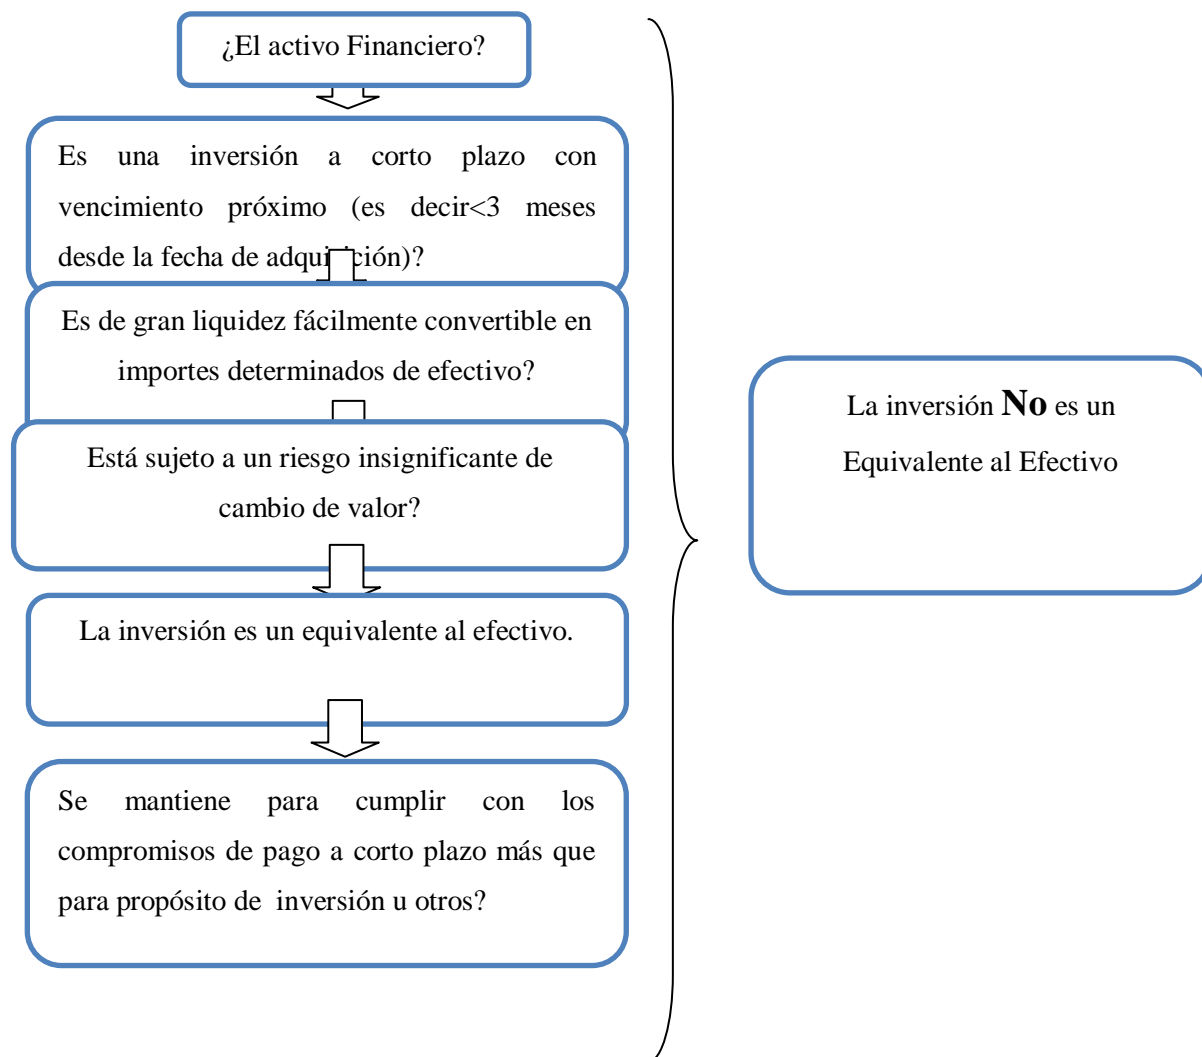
¿El activo Financiero?

Es una inversión a corto plazo con vencimiento próximo (es decir<3 meses desde la fecha de adqui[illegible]ción)?

Es de gran liquidez fácilmente convertible en importes determinados de efectivo?

Está sujeto a un riesgo insignificante de cambio de valor?

La inversión es un equivalente al efectivo.

Se mantiene para cumplir con los compromisos de pago a corto plazo más que para propósito de inversión u otros?

La inversión **No** es un Equivalente al Efectivo